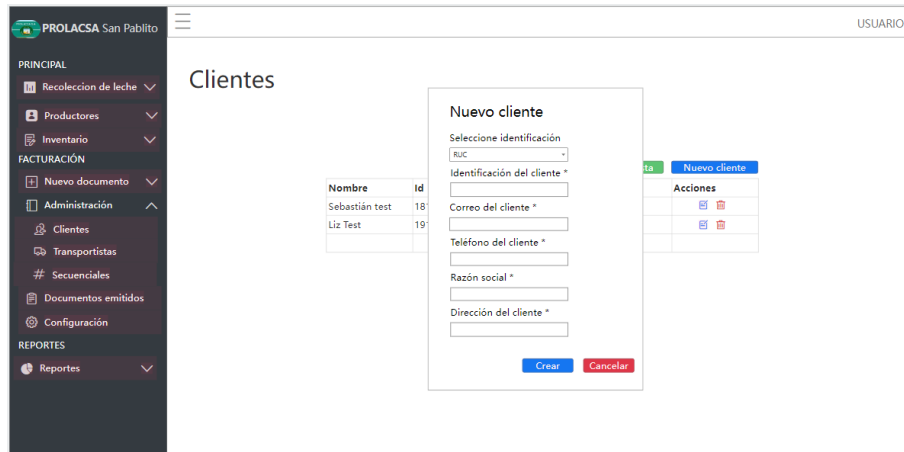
PROLACSA San Pablito

USUARIO

PRINCIPAL
Recoleccion de leche
Productores
Inventario
FACTURACIÓN
Nuevo documento
Administración
Clientes
Transportistas
Secuenciales
Documentos emitidos
Configuración
REPORTES
Reportes

Clientes

ta
Nuevo cliente

| Nombre | Id | | Acciones |
|---|---|---|---|
| Sebastián test | 18 | | |
| Liz Test | 19 | | |

Nuevo cliente

Seleccione identificación
RUC
Identificación del cliente *
Correo del cliente *
Teléfono del cliente *
Razón social *
Dirección del cliente *

Crear
Cancelar